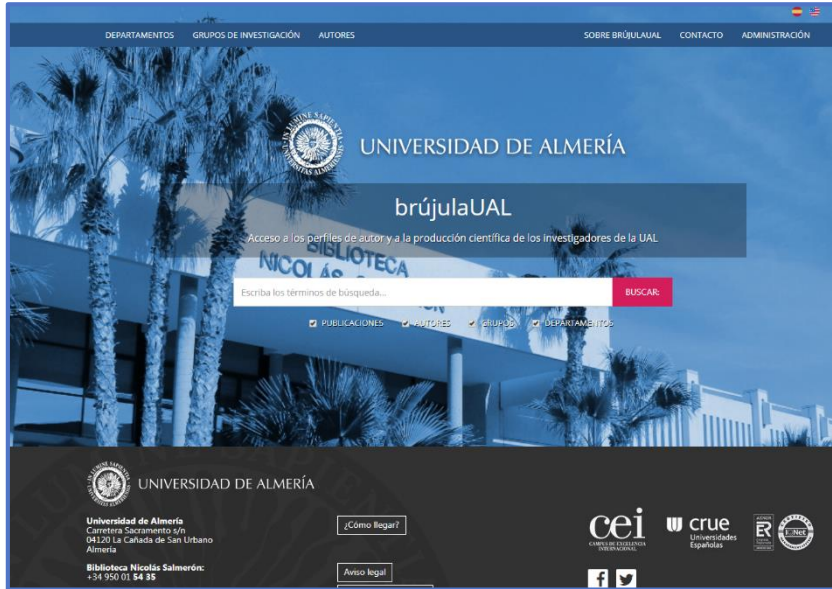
DEPARTAMENTOS GRUPOS DE INVESTIGACIÓN AUTORES

SOBRE BRÚJULAUAL CONTACTO ADMINISTRACIÓN

UNIVERSIDAD DE ALMERÍA

brújulaUAL

Acceso a los perfiles de autor y a la producción científica de los investigadores de la UAL

BIBLIOTECA NICOLÁS

Escriba los términos de búsqueda...

BUSCAR

PUBLICACIONES AUTORES GRUPOS DEPARTAMENTOS

UNIVERSIDAD DE ALMERÍA

Universidad de Almería
Carretera Sacramento s/n
04120 La Cañada de San Urbano
Almería

Biblioteca Nicolás Salmerón:
+34 950 01 54 35

¿Cómo llegar?

Aviso legal

cei CAMPUS DE EXCELENCIA INTERNACIONAL

crue Universidades Españolas

ER

f